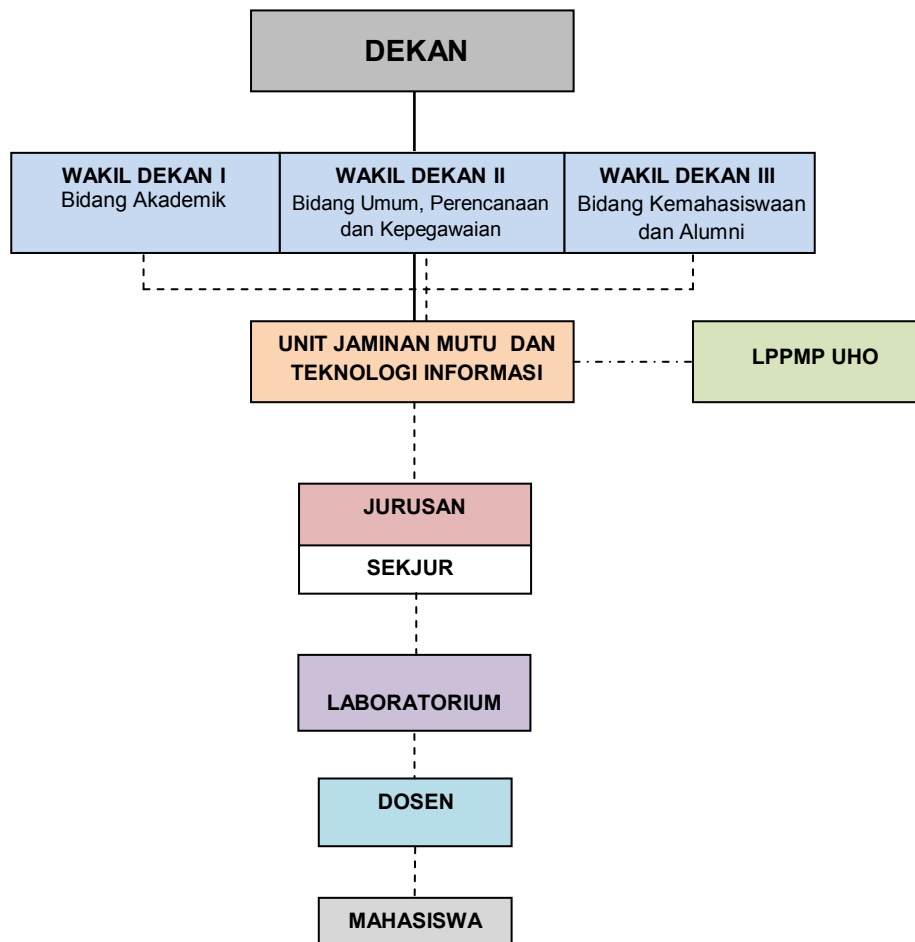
DEKAN

WAKIL DEKAN I
Bidang Akademik

WAKIL DEKAN II
Bidang Umum, Perencanaan dan Kepegawaian

WAKIL DEKAN III
Bidang Kemahasiswaan dan Alumni

UNIT JAMINAN MUTU DAN TEKNOLOGI INFORMASI

LPPMP UHO

JURUSAN

SEKJUR

LABORATORIUM

DOSEN

MAHASISWA